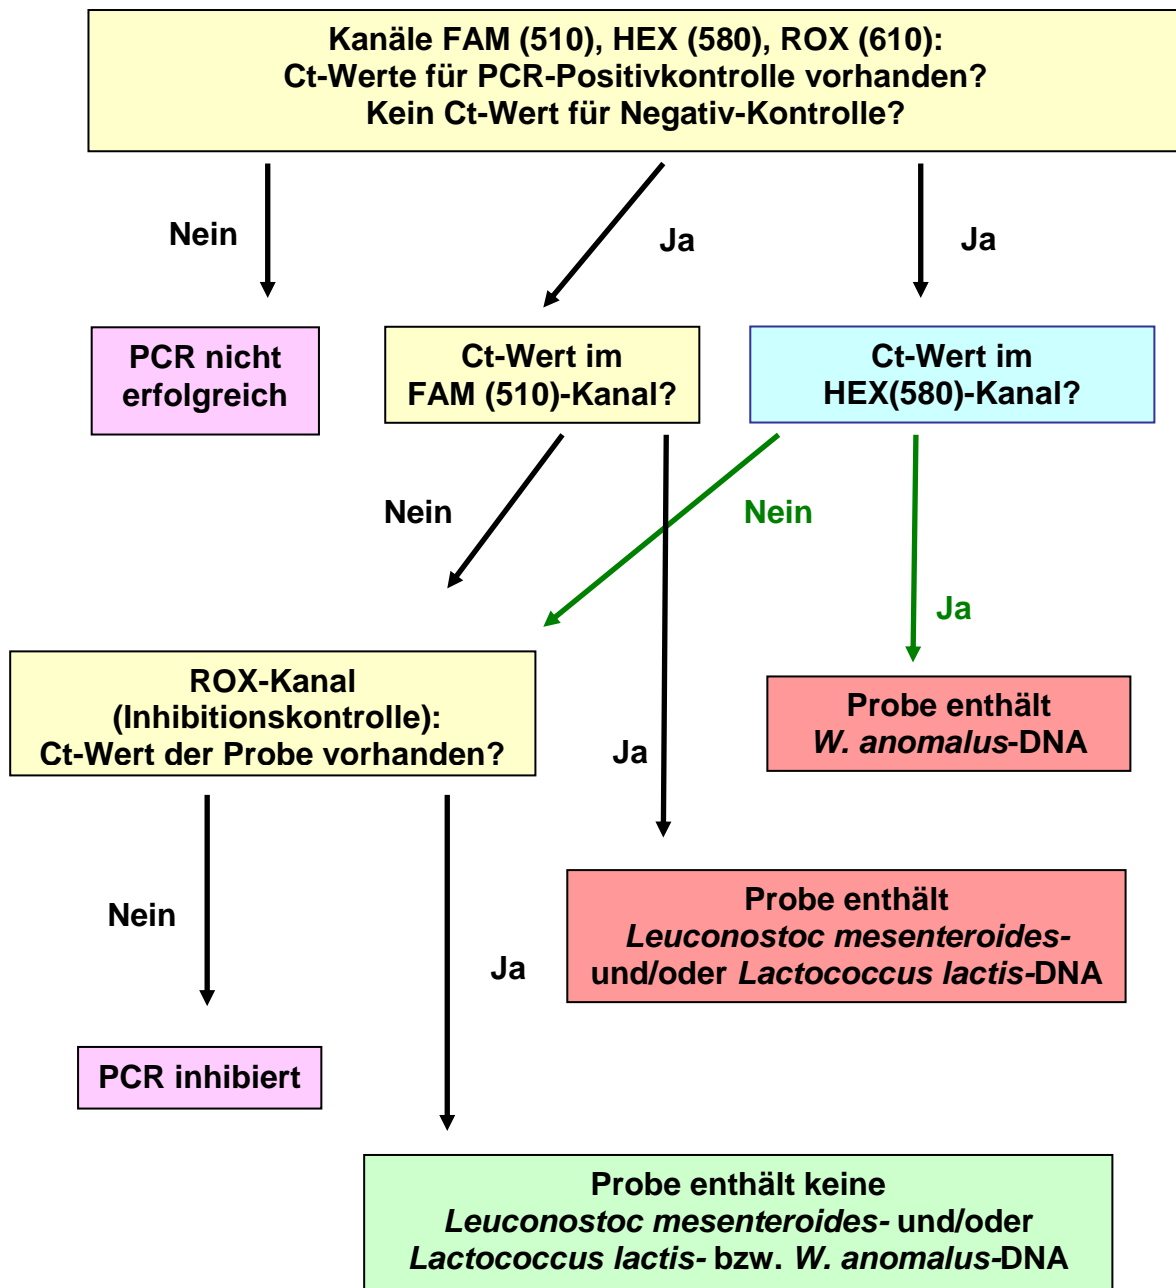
Kanäle FAM (510), HEX (580), ROX (610):
Ct-Werte für PCR-Positivkontrolle vorhanden?
Kein Ct-Wert für Negativ-Kontrolle?

Nein

Ja

Ja

PCR nicht erfolgreich

Ct-Wert im FAM (510)-Kanal?

Ct-Wert im HEX(580)-Kanal?

Nein

Nein

Ja

ROX-Kanal (Inhibitionskontrolle): Ct-Wert der Probe vorhanden?

Probe enthält *W. anomalus*-DNA

Ja

Nein

Probe enthält *Leuconostoc mesenteroides*- und/oder *Lactococcus lactis*-DNA

Ja

PCR inhibiert

Probe enthält keine *Leuconostoc mesenteroides*- und/oder *Lactococcus lactis*- bzw. *W. anomalus*-DNA